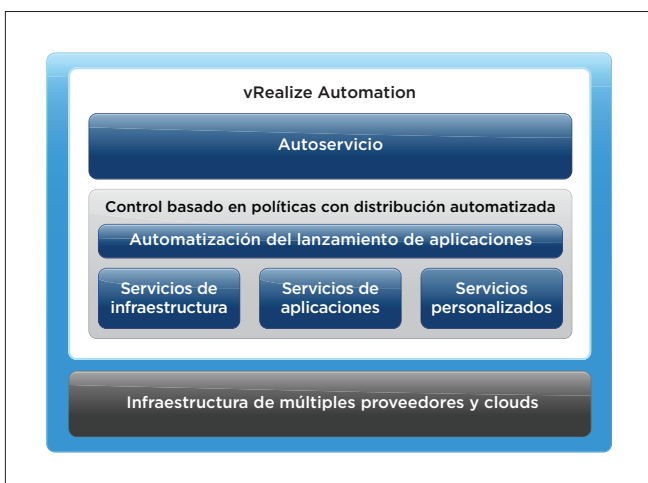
vRealize Automation

Autoservicio

Control basado en políticas con distribución automatizada

Automatización del lanzamiento de aplicaciones

Servicios de infraestructura

Servicios de aplicaciones

Servicios personalizados

Infraestructura de múltiples proveedores y clouds